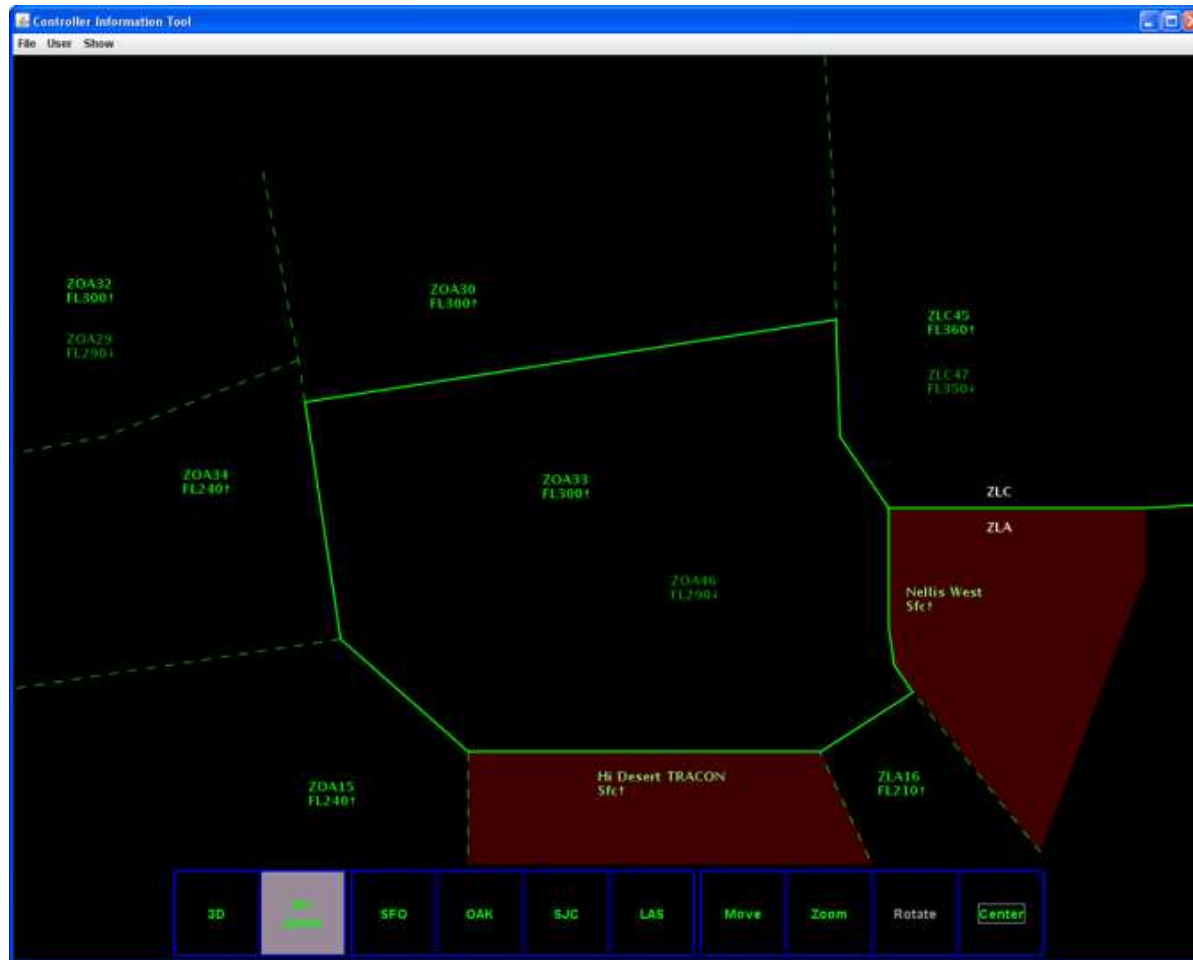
Controller Information Tool

File User Show

ZOA32
FL300↑

ZOA29
FL290↓

ZOA30
FL300↑

ZLC45
FL360↑

ZLC47
FL350↓

ZOA34
FL240↑

ZOA33
FL300↑

ZLC

ZLA

ZOA46
FL290↓

Nellis West
Sfc↑

ZOA15
FL240↑

Hi Desert TRACON
Sfc↑

ZLA16
FL210↑

3D

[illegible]

SFO

OAK

SJC

LAS

Move

Zoom

Rotate

Center